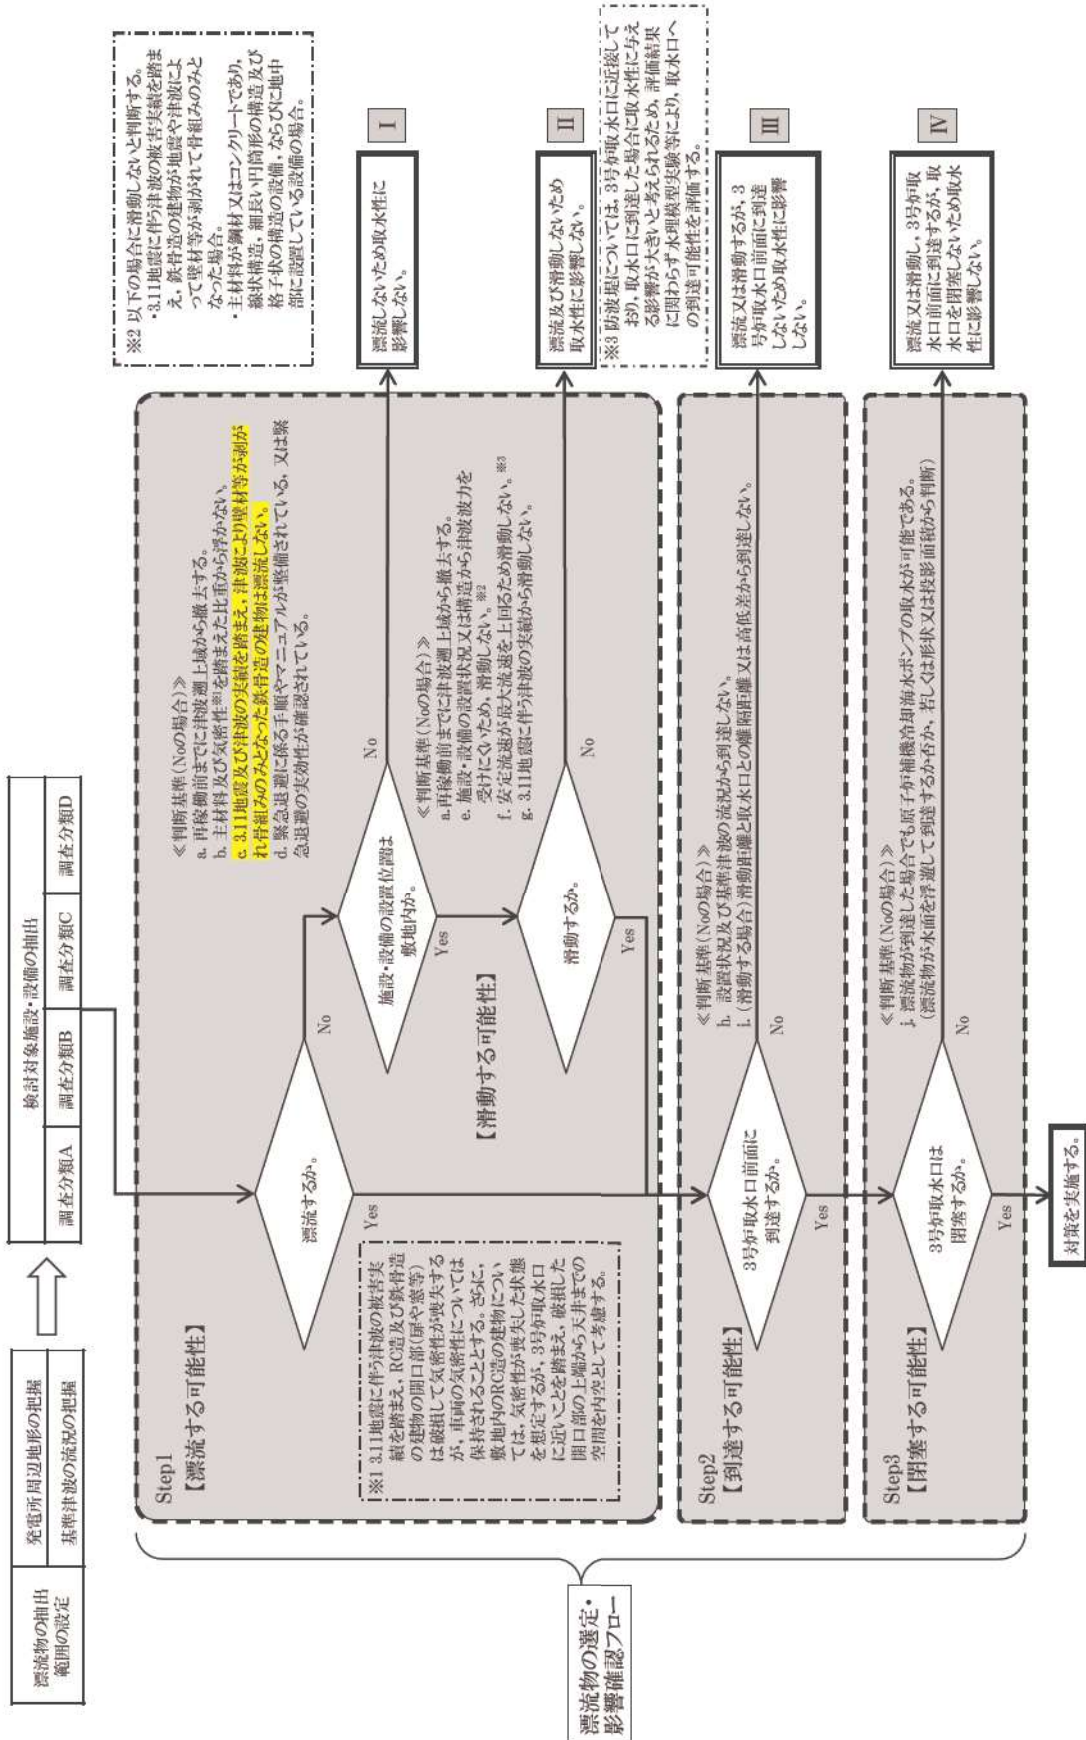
漂流物の抽出範囲の設定

発電所周辺地形の把握

基準津波の流況の把握

検討対象施設・設備の抽出

調査分類A

調査分類B

調査分類C

調査分類D

漂流物の選定・影響確認フロー

Step1
【漂流する可能性】

※1 3.11地震に伴う津波の被害実績を踏まえ，RC造及び鉄骨造の建物の開口部（扉や窓等）は破損して気密性が喪失するが，車両の気密性については保持されることとする。さらに，敷地内のRC造の建物については，気密性が喪失した状態を想定するが，3号炉取水口に近いことを踏まえ，破損した開口部の上端から天井までの空間を内包として考慮する。

漂流するか。

Yes

No

施設・設備の設置位置は敷地内か。

Yes

No

≪判断基準（Noの場合）≫
a. 再稼働前までに津波遡上域から撤去する。
b. 主材料及び気密性※1を踏まえた比重から浮かない。
c. 3.11地震及び津波の実績を踏まえ，津波により壁材等が剥がれ骨組みのみとなった鉄骨造の建物は漂流しない。
d. 緊急退避に係る手順やマニュアルが整備されている，又は緊急退避の実効性が確認されている。

【滑動する可能性】

滑動するか。

Yes

No

≪判断基準（Noの場合）≫
a.再稼働前までに津波遡上域から撤去する。
e. 施設・設備の設置状況又は構造から津波波力を受けにくいため，滑動しない。※2
f. 安定流速が最大流速を上回るため滑動しない。※3
g. 3.11地震に伴う津波の実績から滑動しない。

※2 以下の場合に滑動しないと判断する。
・3.11地震に伴う津波の被害実績を踏まえ，鉄骨造の建物が地震や津波によって壁材等が剥がれて骨組みのみとなった場合。
・主材料が鋼材又はコンクリートであり，線状構造，細長い円筒形の構造及び格子状の構造の設備，ならびに地中部に設置している設備の場合。

漂流しないため取水性に影響しない。

I

漂流及び滑動しないため取水性に影響しない。

II

※3 防波堤については，3号炉取水口に近接しており，取水口に到達した場合に取水性に与える影響が大きいと考えられるため，評価結果に関わらず水理模型実験等により，取水口への到達可能性を評価する。

Step2
【到達する可能性】

3号炉取水口前面に到達するか。

Yes

No

≪判断基準（Noの場合）≫
h. 設置状況及び基準津波の流況から到達しない。
i. （滑動する場合）滑動距離と取水口との離隔距離又は高低差から到達しない。

漂流又は滑動するが，3号炉取水口前面に到達しないため取水性に影響しない。

III

Step3
【閉塞する可能性】

3号炉取水口は閉塞するか。

Yes

No

≪判断基準（Noの場合）≫
j. 漂流物が到達した場合でも原子炉補機冷却海水ポンプの取水が可能である。
（漂流物が水面を浮遊して到達するか否か，若しくは形状又は投影面積から判断）

漂流又は滑動し，3号炉取水口前面に到達するが，取水口を閉塞しないため取水性に影響しない。

IV

対策を実施する。